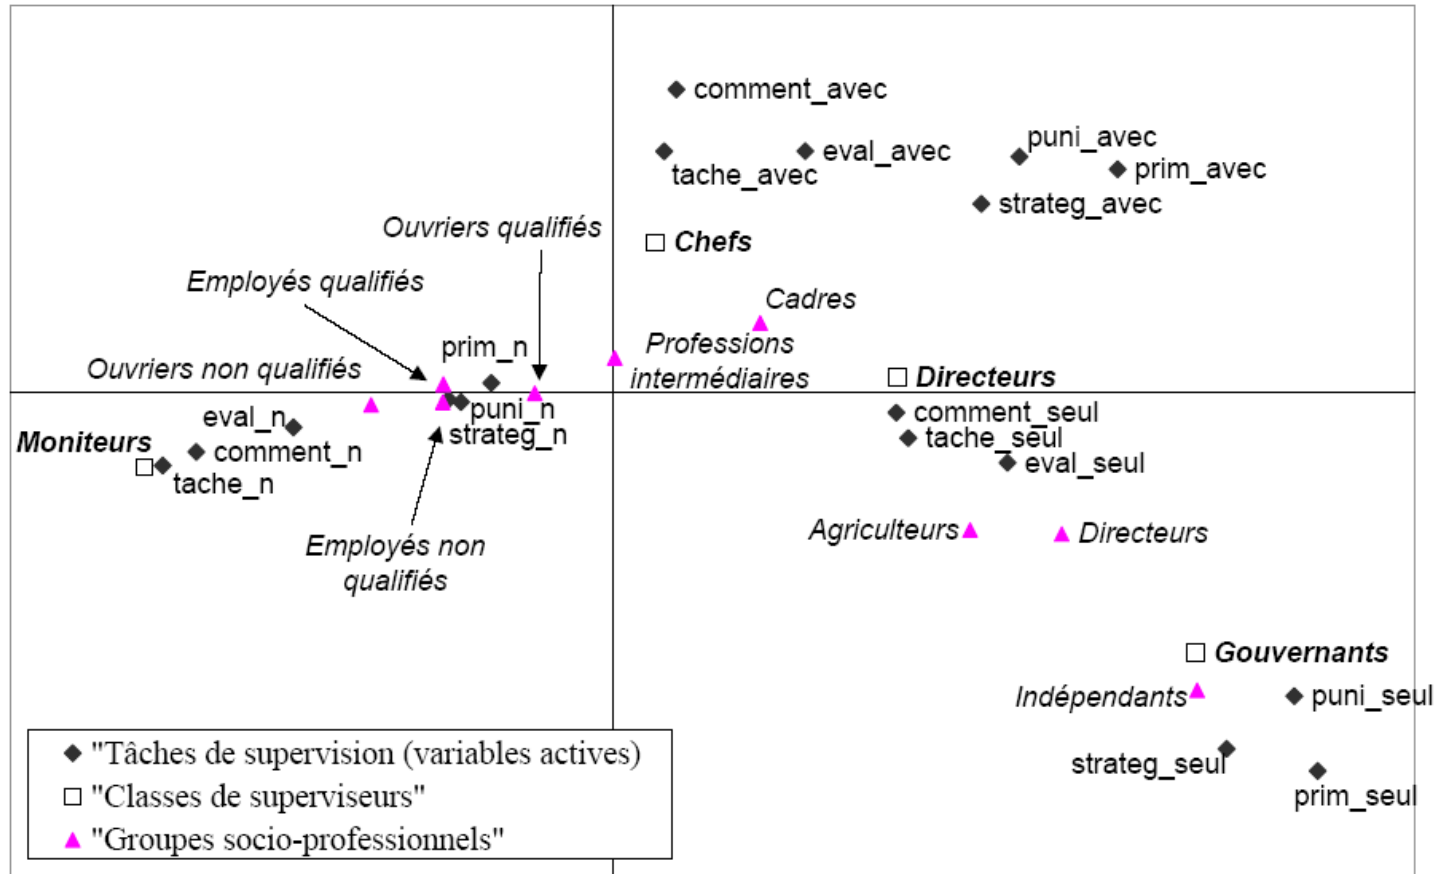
comment_avec

tache_avec

eval_avec

puni_avec

prim_avec

strateg_avec

Ouvriers qualifiés

Chefs

Employés qualifiés

Cadres

prim_n

Professions intermédiaires

Ouvriers non qualifiés

Directeurs

eval_n

puni_n

strateg_n

comment_seul

tache_seul

eval_seul

Moniteurs

comment_n

tache_n

Agriculteurs

Directeurs

Employés non qualifiés

Gouvernants

Indépendants

puni_seul

strateg_seul

prim_seul

"Tâches de supervision (variables actives)
"Classes de superviseurs"
"Groupes socio-professionnels"